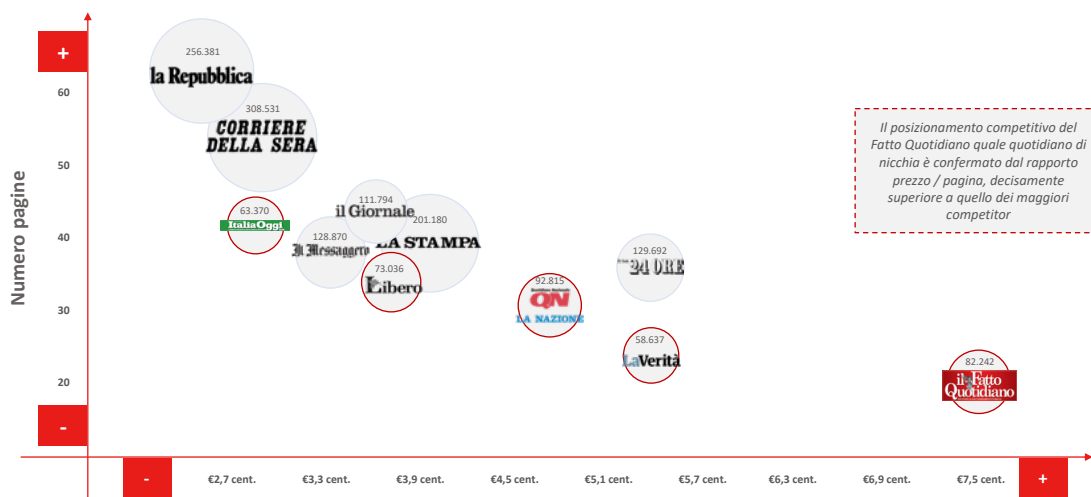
+
60
50
40
30
20
-
Numero pagine

256.381
la Repubblica
308.531
CORRIERE DELLA SERA
63.370
ItaliaOggi
111.794
il Giornale
128.870
Il Messaggero
201.180
LA STAMPA
73.036
Libero
92.815
QN
LA NAZIONE
129.692
24 ORE
58.637
La Verità
82.242
il Fatto Quotidiano

Il posizionamento competitivo del Fatto Quotidiano quale quotidiano di nicchia è confermato dal rapporto prezzo / pagina, decisamente superiore a quello dei maggiori competitor

-
€2,7 cent.
€3,3 cent.
€3,9 cent.
€4,5 cent.
€5,1 cent.
€5,7 cent.
€6,3 cent.
€6,9 cent.
€7,5 cent.
+